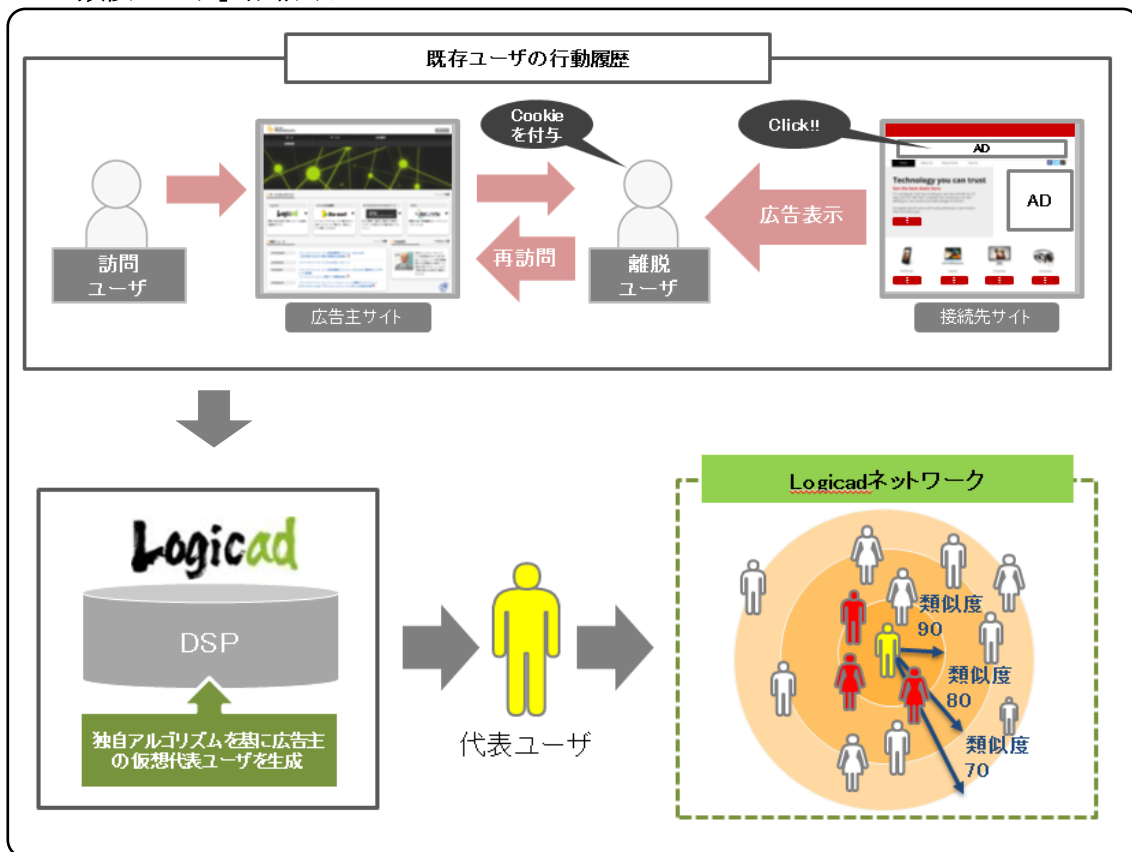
既存ユーザの行動履歴

訪問
ユーザ

広告主サイト

Cookie
を付与

再訪問

離脱
ユーザ

Click!!

AD

広告表示

Technology you can trust

AD

接続先サイト

Logicad

DSP

独自アルゴリズムを基に広告主の仮想代表ユーザを生成

代表ユーザ

Logicadネットワーク

類似度
90

類似度
80

類似度
70